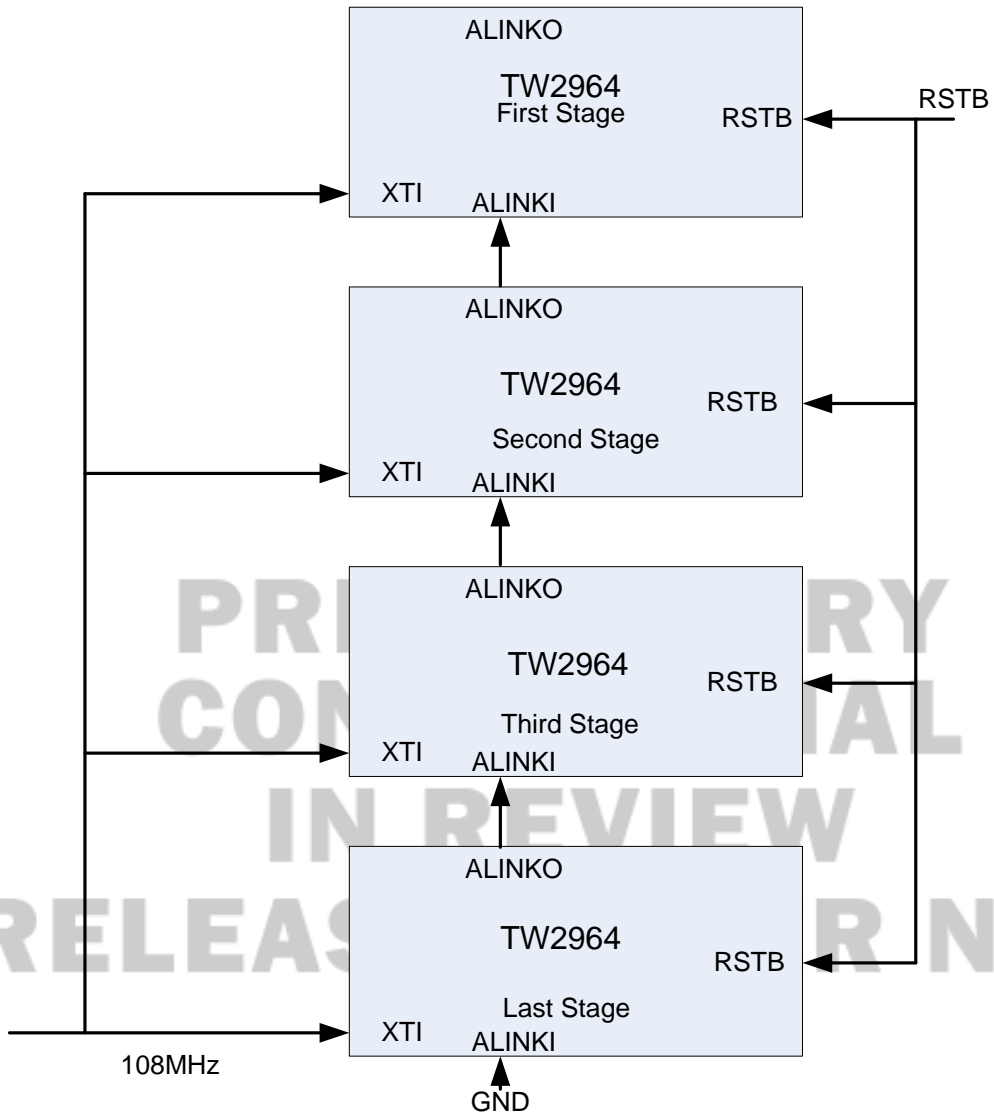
ALINKO
TW2964
First Stage
RSTB
RSTB
XTI
ALINKI

ALINKO
TW2964
RSTB
Second Stage
XTI
ALINKI

ALINKO
TW2964
RSTB
Third Stage
XTI
ALINKI

ALINKO
TW2964
RSTB
Last Stage
XTI
ALINKI

108MHz
GND

PRI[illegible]RY
CON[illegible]IAL
IN REVIEW
RELEAS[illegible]R N